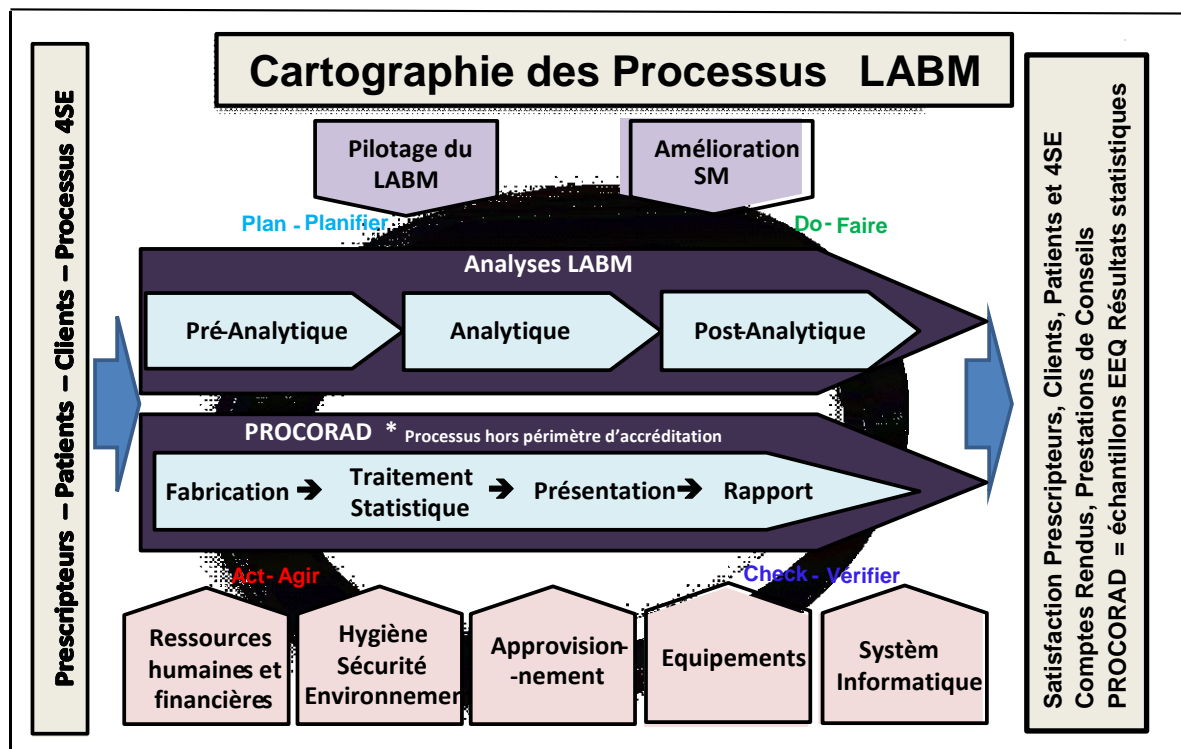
Cartographie des Processus LABM

Prescripteurs – Patients – Clients – Processus 4SE

Pilotage du LABM

Amélioration SM

Plan - Planifier

Do- Faire

Analyses LABM

Pré-Analytique

Analytique

Post-Analytique

PROCORAD * Processus hors périmètre d'accréditation

Fabrication ➔ Traitement Statistique ➔ Présentation➔ Rapport

Act- Agir

Check - Vérifier

Ressources humaines et financières

Hygiène Sécurité Environnemen

Approvision--nement

Equipements

Systèm Informatique

Satisfaction Prescripteurs, Clients, Patients et 4SE
Comptes Rendus, Prestations de Conseils
PROCORAD = échantillons EEQ Résultats statistiques